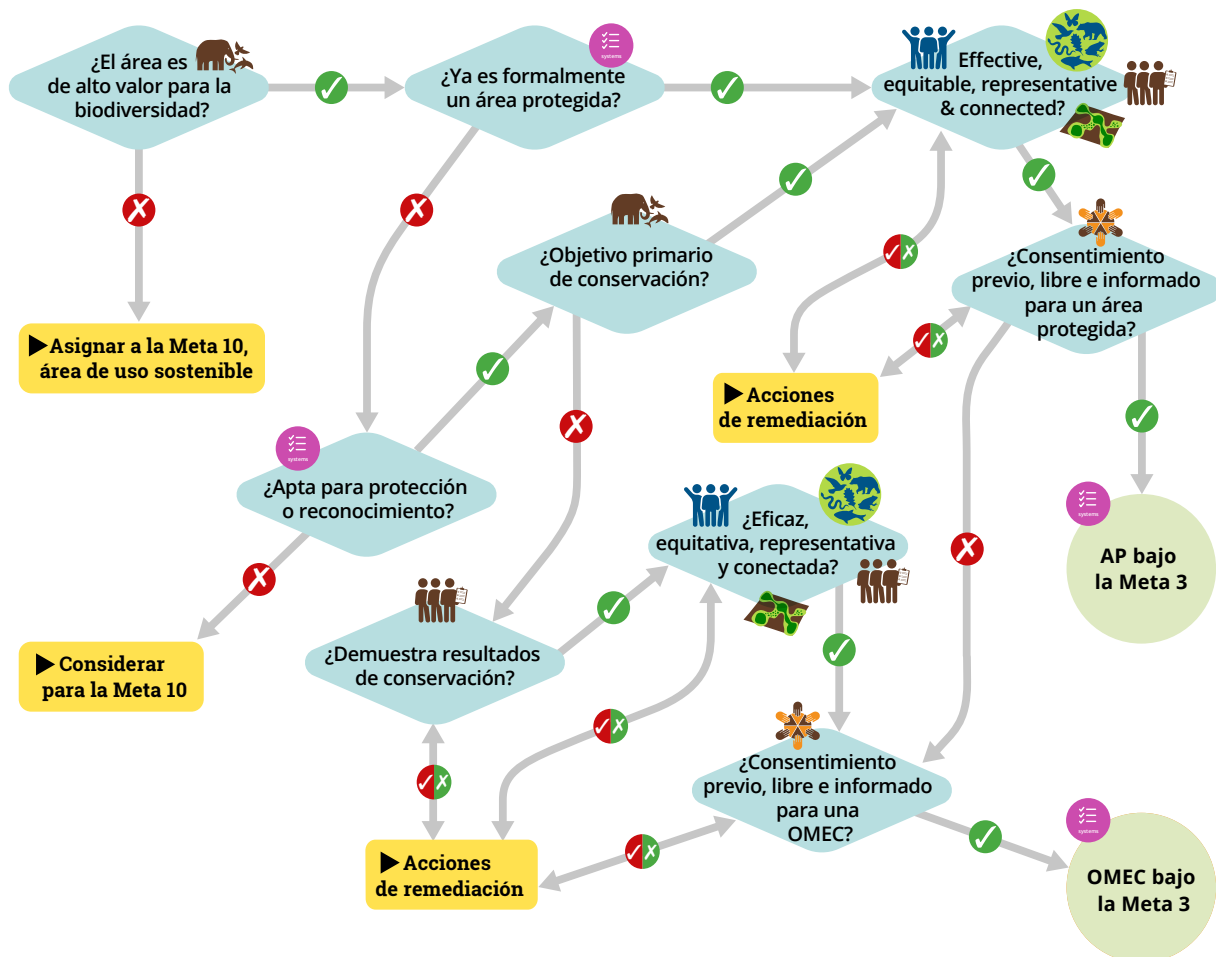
¿El área es de alto valor para la biodiversidad?

systems

¿Ya es formalmente un área protegida?

Effective, equitable, representative & connected?

¿Objetivo primario de conservación?

¿Consentimiento previo, libre e informado para un área protegida?

▶Asignar a la Meta 10, área de uso sostenible

▶Acciones de remediación

systems

¿Apta para protección o reconocimiento?

systems

AP bajo la Meta 3

¿Eficaz, equitativa, representativa y conectada?

▶Considerar para la Meta 10

¿Demuestra resultados de conservación?

¿Consentimiento previo, libre e informado para una OMEC?

systems

▶Acciones de remediación

OMEC bajo la Meta 3